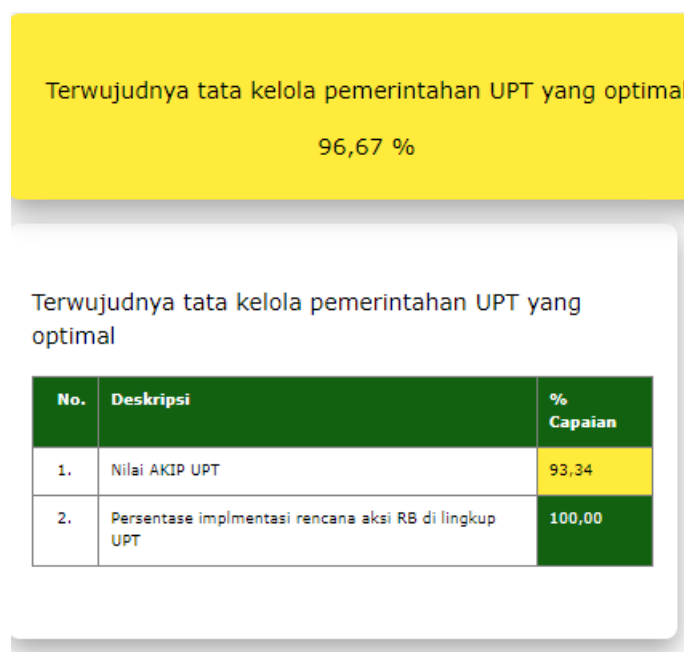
Terwujudnya tata kelola pemerintahan UPT yang optimal

96,67 %

Terwujudnya tata kelola pemerintahan UPT yang optimal

| No. | Deskripsi | % Capaian |
|---|---|---|
| 1. | Nilai AKIP UPT | 93,34 |
| 2. | Persentase implmentasi rencana aksi RB di lingkup UPT | 100,00 |